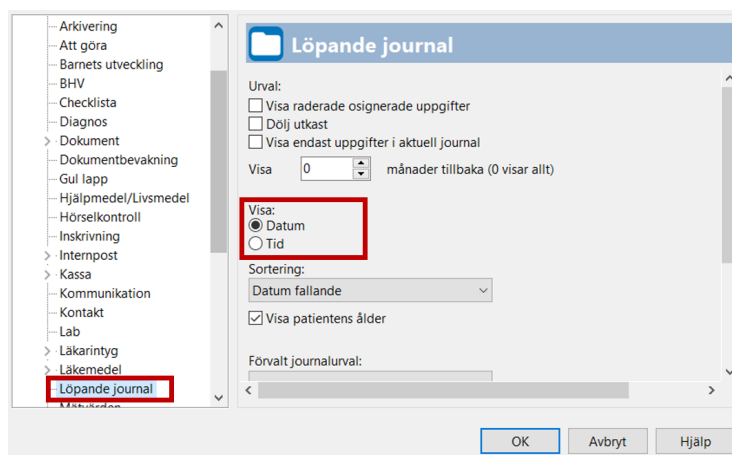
Arkivering
Att göra
Barnets utveckling
BHV
Checklista
Diagnos
Dokument
Dokumentbevakning
Gul lapp
Hjälpmedel/Livsmedel
Hörselkontroll
Inskrivning
Internpost
Kassa
Kommunikation
Kontakt
Lab
Läkarintyg
Läkemedel
Löpande journal
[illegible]

Löpande journal

Urval:
Visa raderade osignerade uppgifter
Dölj utkast
Visa endast uppgifter i aktuell journal
Visa 0 månader tillbaka (0 visar allt)

Visa:
Datum
Tid

Sortering:
Datum fallande
Visa patientens ålder

Förvalt journalurval:

OK
Avbryt
Hjälp